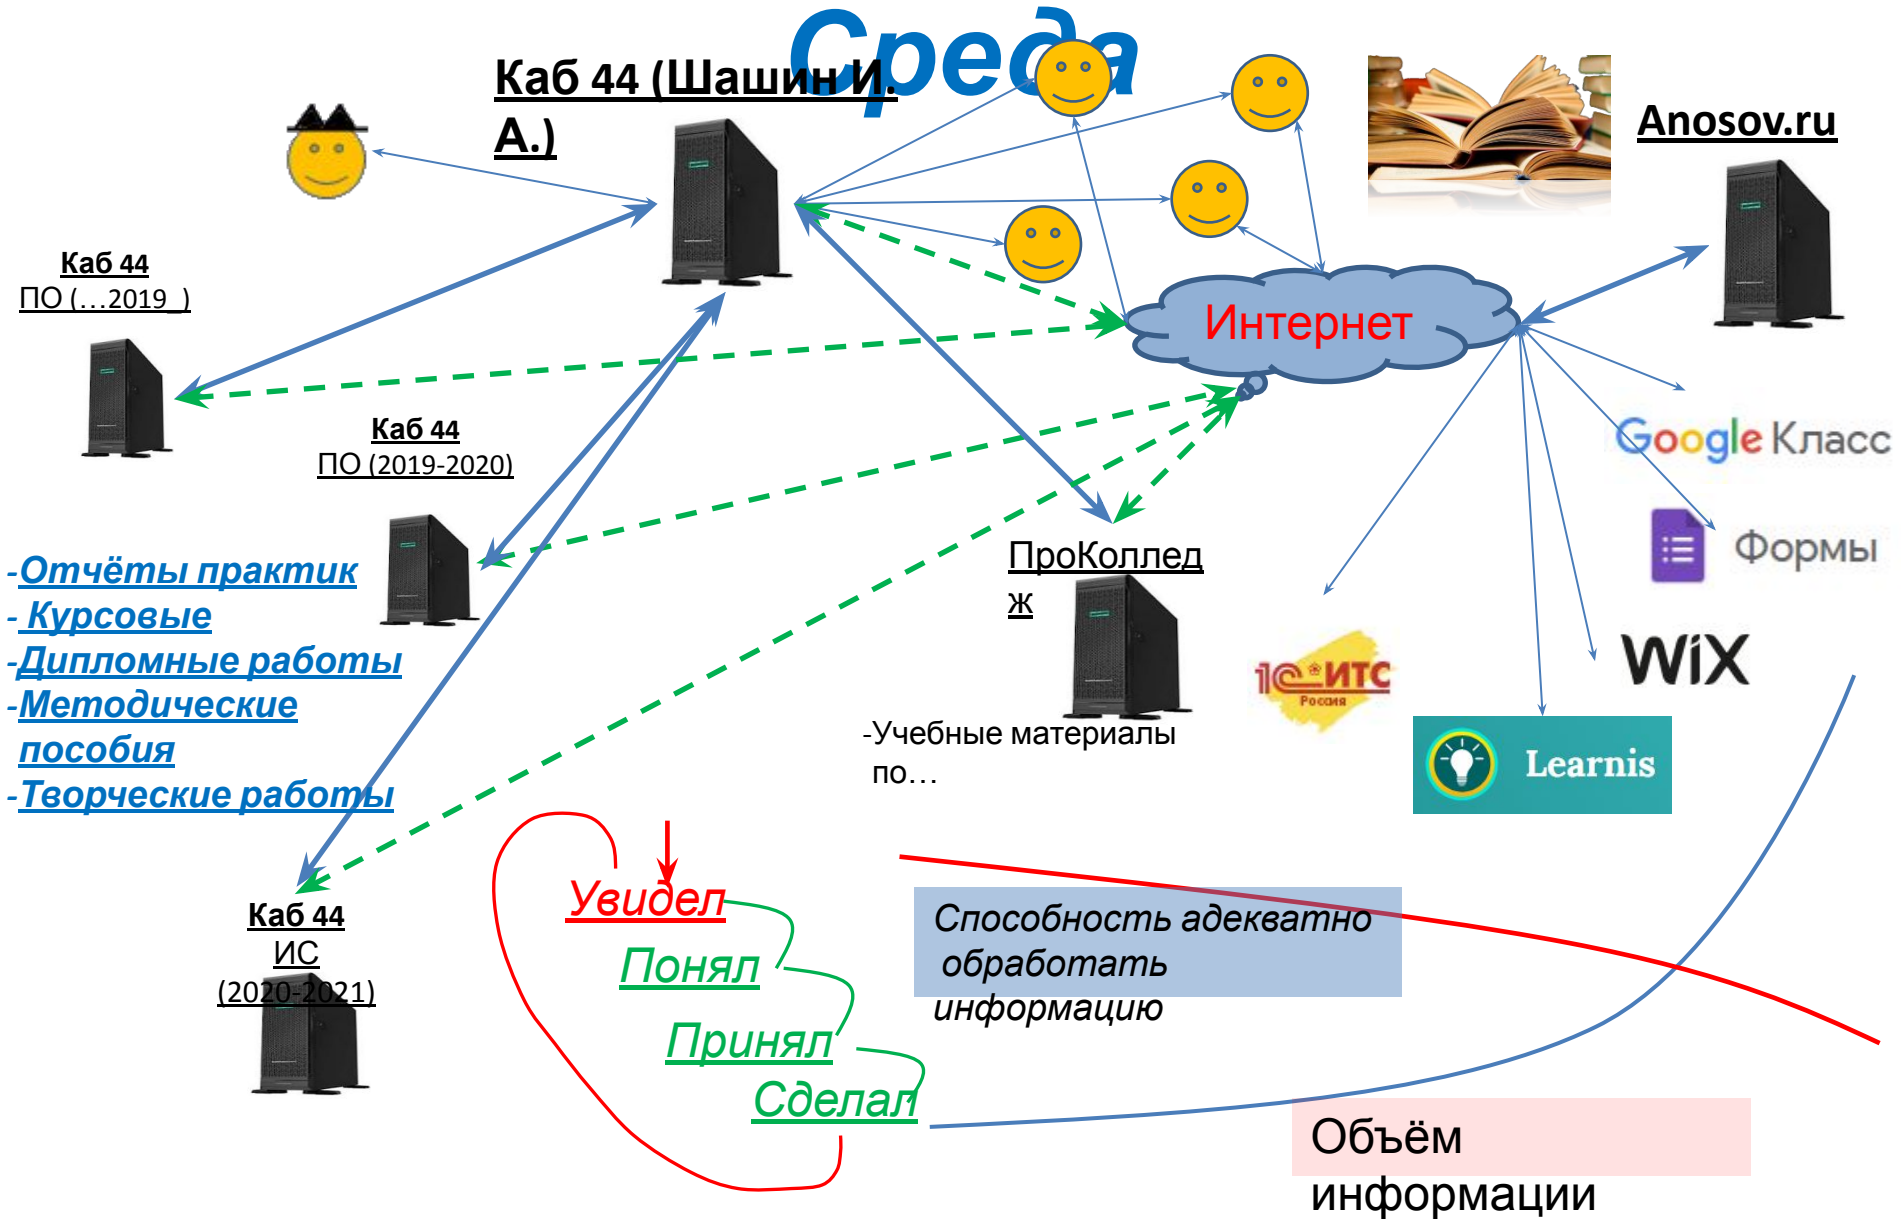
Среда

Каб 44 (Шашин И. А.)

Anosov.ru

Каб 44
ПО (…2019_)

Интернет

Каб 44
ПО (2019-2020)

Google Класс

Формы

-Отчёты практик
- Курсовые
-Дипломные работы
-Методические пособия
-Творческие работы

ПроКолледж

1С:ИТС Россия

WiX

Learnis

-Учебные материалы по…

Увидел
Понял
Принял
Сделал

Способность адекватно обработать информацию

Каб 44
ИС
(2020-2021)

Объём информации